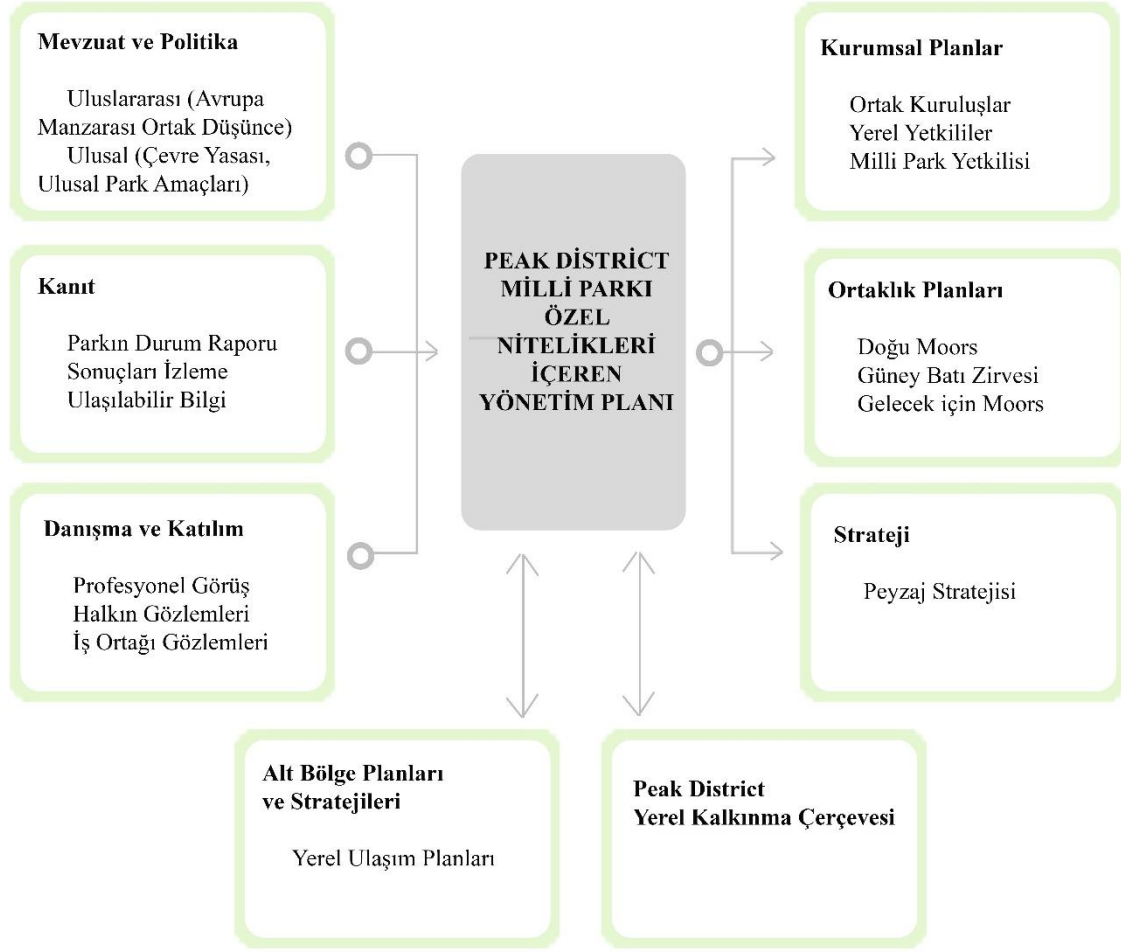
Mevzuat ve Politika

Uluslararası (Avrupa Manzarası Ortak Düşünce)
Ulusal (Çevre Yasası, Ulusal Park Amaçları)

Kanıt

Parkın Durum Raporu
Sonuçları İzleme
Ulaşılabilir Bilgi

Danışma ve Katılım

Profesyonel Görüş
Halkın Gözlemleri
İş Ortağı Gözlemleri

PEAK DİSTRİCT MİLLİ PARKI ÖZEL NİTELİKLERİ İÇEREN YÖNETİM PLANI

Kurumsal Planlar

Ortak Kuruluşlar
Yerel Yetkililer
Milli Park Yetkilisi

Ortaklık Planları

Doğu Moors
Güney Batı Zirvesi
Gelecek için Moors

Strateji

Peyzaj Stratejisi

Alt Bölge Planları ve Stratejileri

Yerel Ulaşım Planları

Peak District
Yerel Kalkınma Çerçevesi